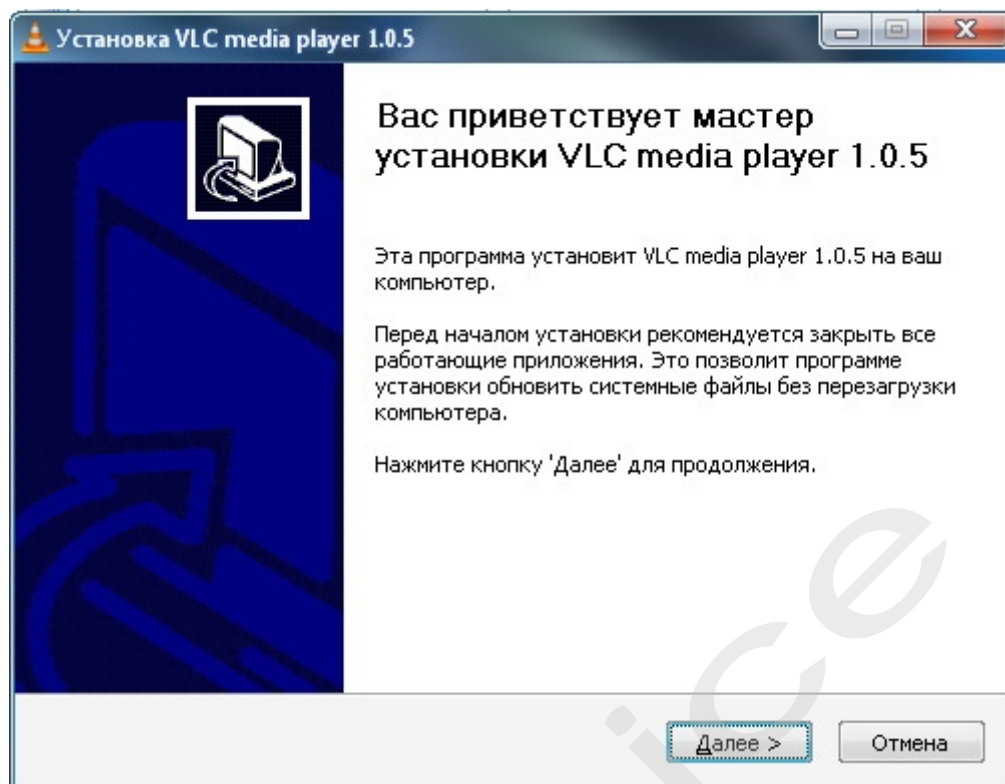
Установка VLC media player 1.0.5

Вас приветствует мастер установки VLC media player 1.0.5

Эта программа установит VLC media player 1.0.5 на ваш компьютер.

Перед началом установки рекомендуется закрыть все работающие приложения. Это позволит программе установки обновить системные файлы без перезагрузки компьютера.

Нажмите кнопку 'Далее' для продолжения.

Далее >

Отмена